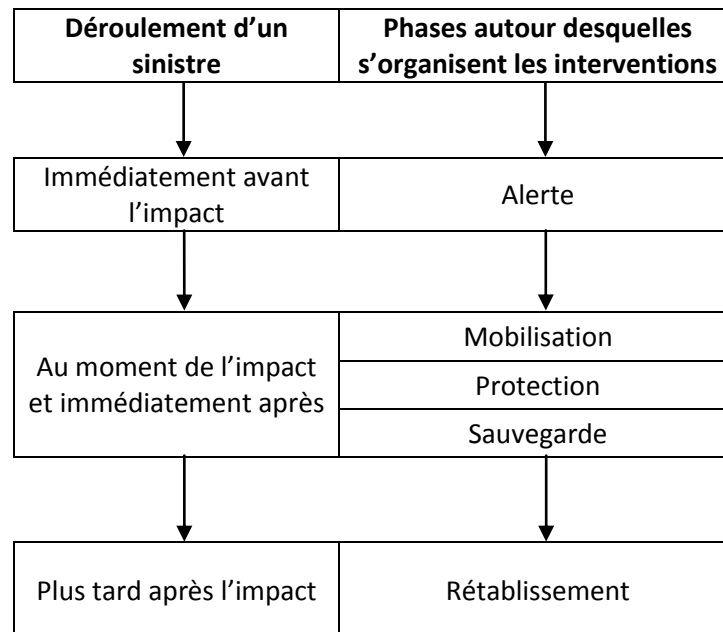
| Déroulement d'un sinistre | Phases autour desquelles s'organisent les interventions |
|---|---|
| Immédiatement avant l'impact | Alerte |
| Au moment de l'impact et immédiatement après | Mobilisation |
| | Protection |
| | Sauvegarde |
| Plus tard après l'impact | Rétablissement |